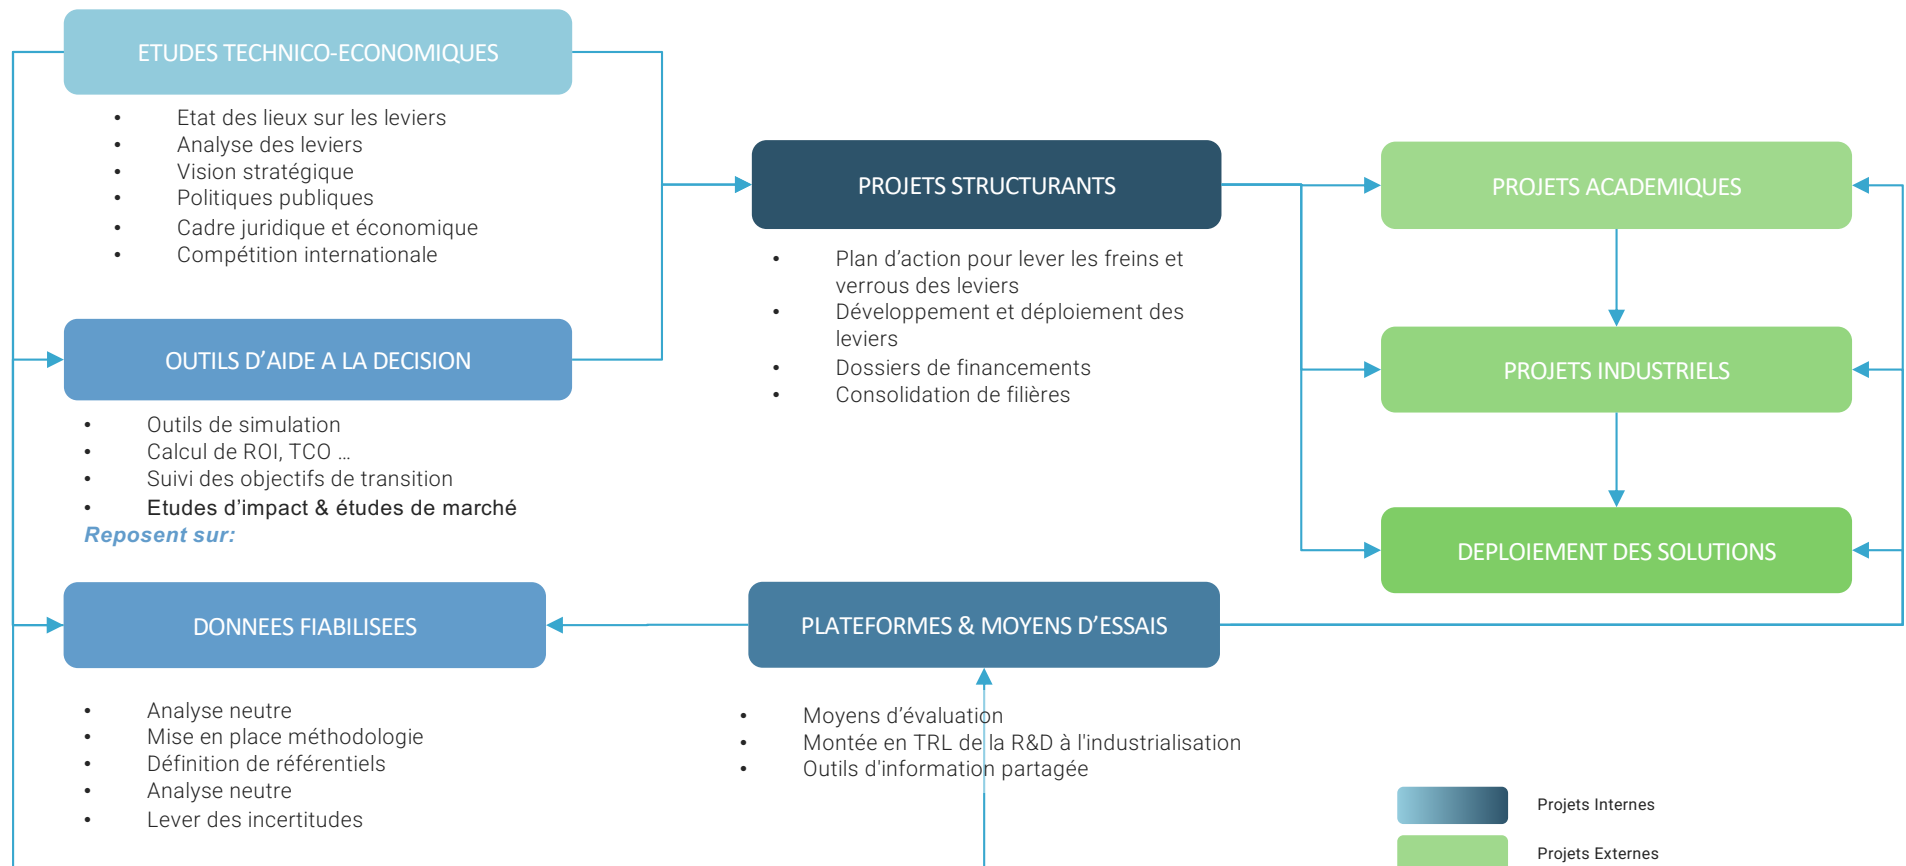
ETUDES TECHNICO-ECONOMIQUES

- Etat des lieux sur les leviers
- Analyse des leviers
- Vision stratégique
- Politiques publiques
- Cadre juridique et économique
- Compétition internationale

OUTILS D'AIDE A LA DECISION

- Outils de simulation
- Calcul de ROI, TCO …
- Suivi des objectifs de transition
- Etudes d'impact & études de marché

Reposent sur:

DONNEES FIABILISEES

- Analyse neutre
- Mise en place méthodologie
- Définition de référentiels
- Analyse neutre
- Lever des incertitudes

PROJETS STRUCTURANTS

- Plan d'action pour lever les freins et verrous des leviers
- Développement et déploiement des leviers
- Dossiers de financements
- Consolidation de filières

PLATEFORMES & MOYENS D'ESSAIS

- Moyens d'évaluation
- Montée en TRL de la R&D à l'industrialisation
- Outils d'information partagée

PROJETS ACADEMIQUES

PROJETS INDUSTRIELS

DEPLOIEMENT DES SOLUTIONS

Projets Internes

Projets Externes